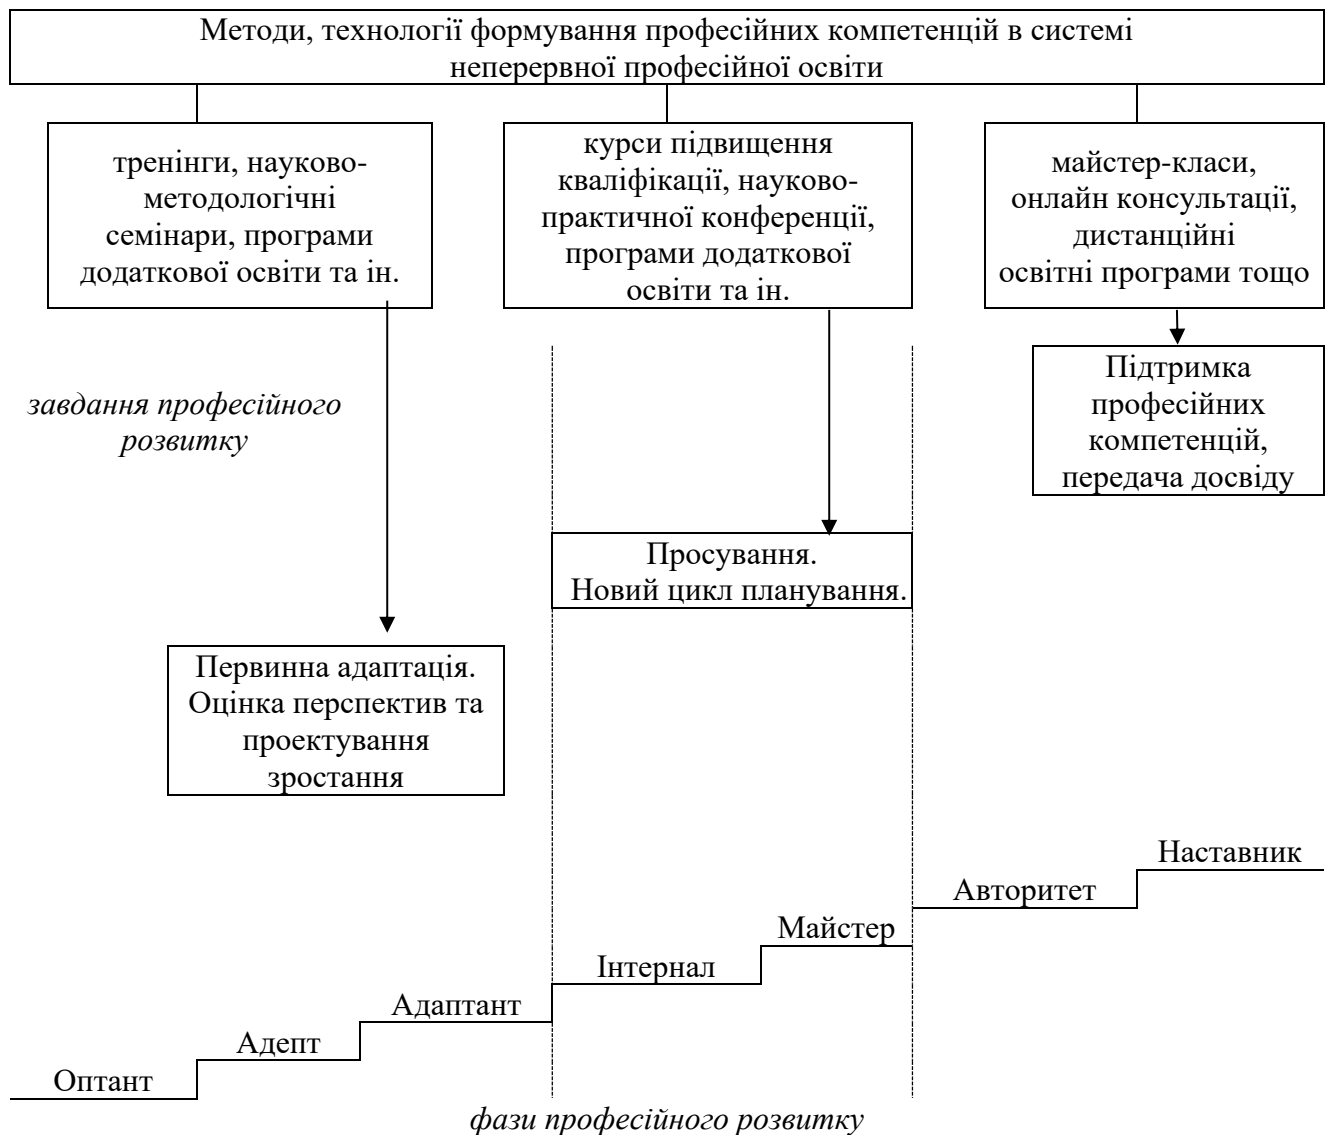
Методи, технології формування професійних компетенцій в системі неперервної професійної освіти

тренінги, науково-методологічні семінари, програми додаткової освіти та ін.

курси підвищення кваліфікації, науково-практичної конференції, програми додаткової освіти та ін.

майстер-класи, онлайн консультації, дистанційні освітні програми тощо

Підтримка професійних компетенцій, передача досвіду

завдання професійного розвитку

Просування. Новий цикл планування.

Первинна адаптація. Оцінка перспектив та проектування зростання

Наставник

Авторитет

Майстер

Інтернал

Адаптант

Адепт

Оптант

фази професійного розвитку